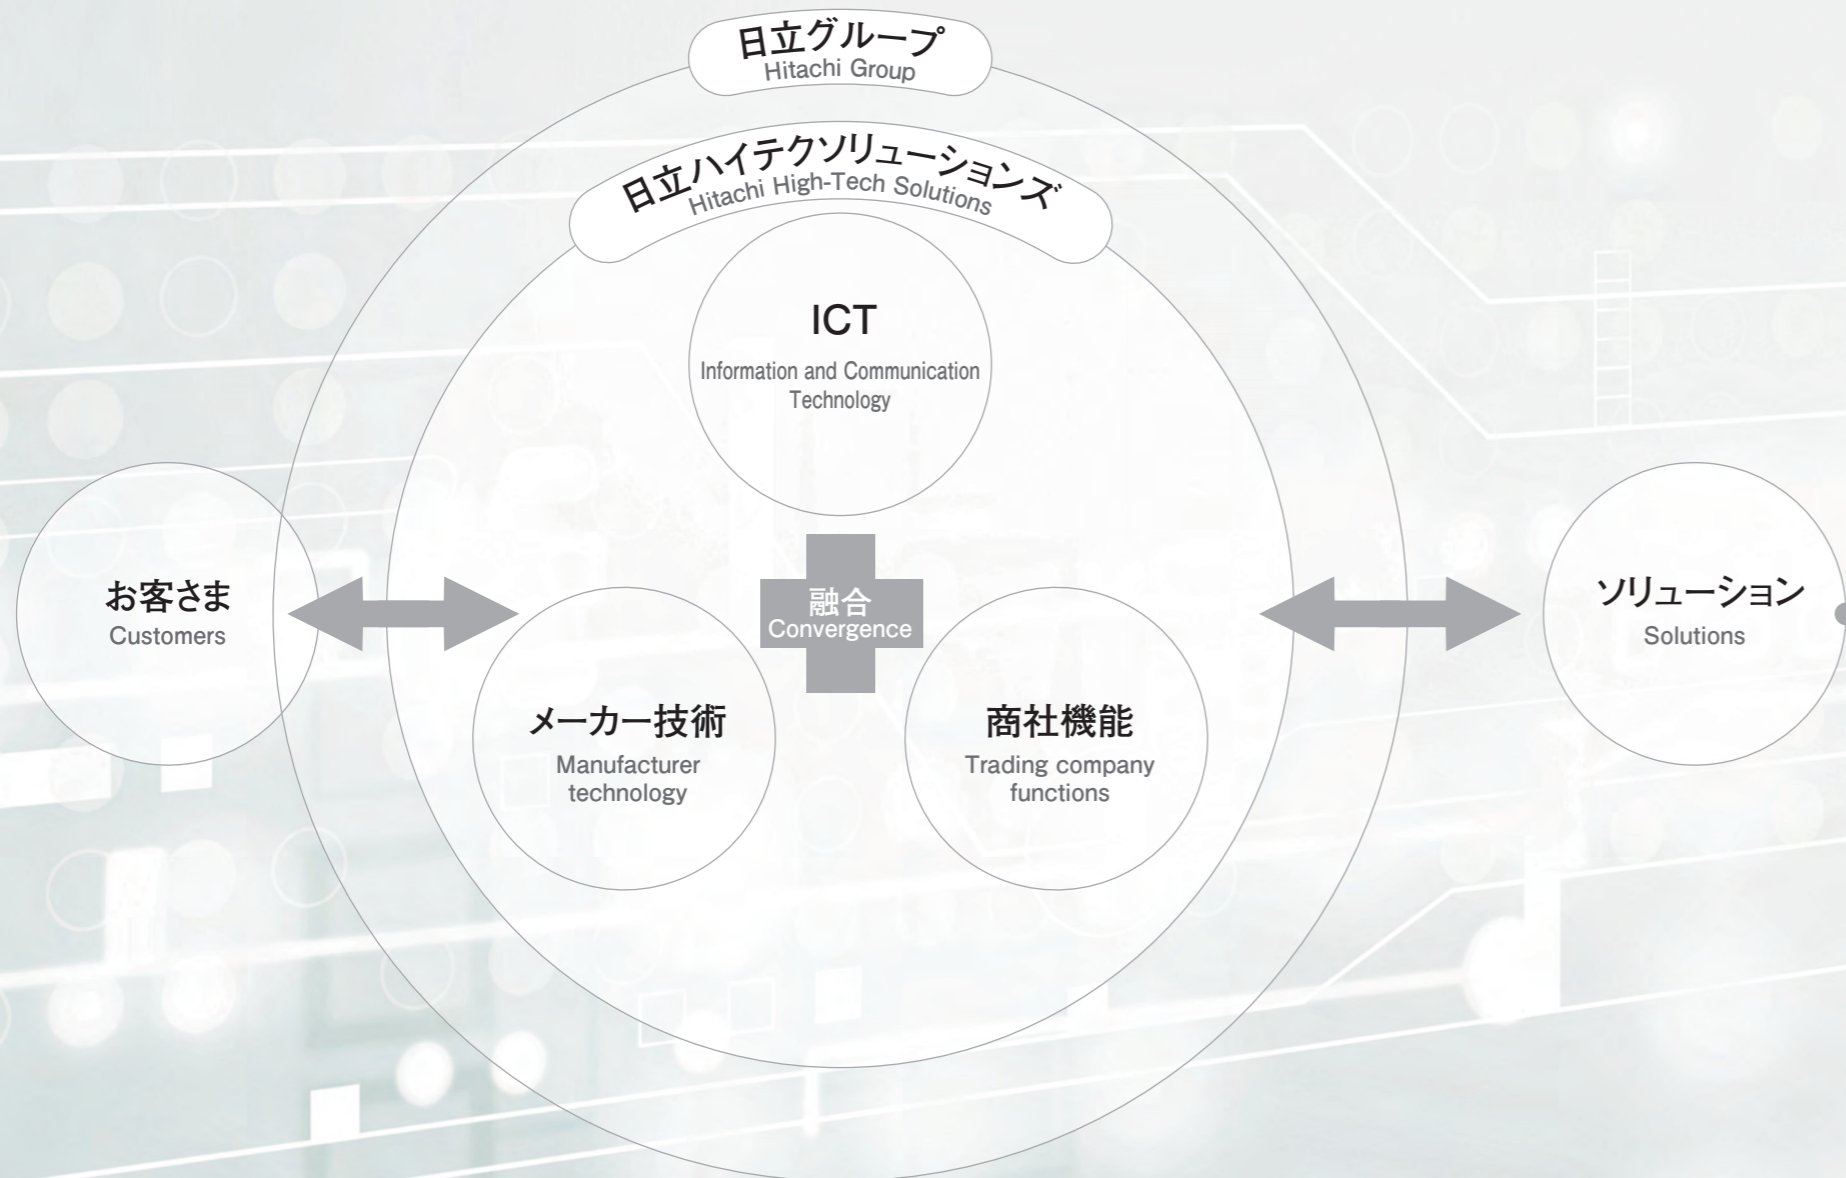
日立グループ
Hitachi Group

日立ハイテクソリューションズ
Hitachi High-Tech Solutions

ICT
Information and Communication Technology

お客さま
Customers

融合
Convergence

ソリューション
Solutions

メーカー技術
Manufacturer technology

商社機能
Trading company functions